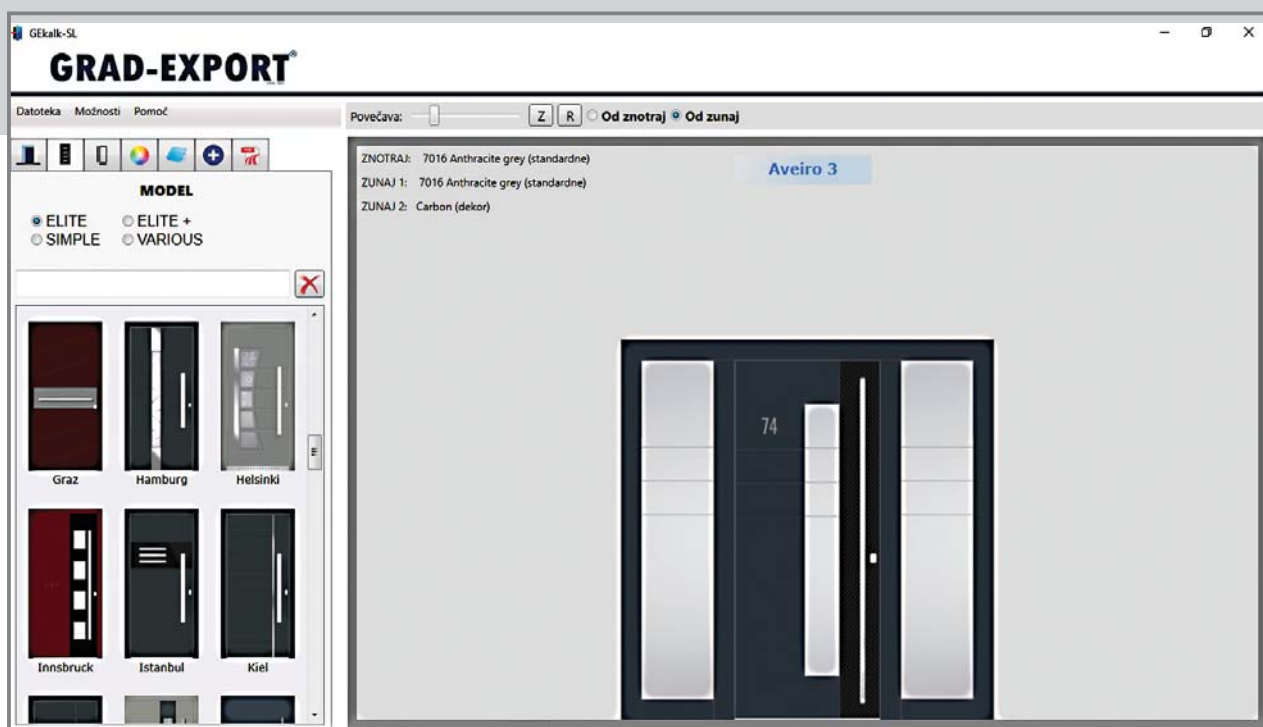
GEkalk-SL

GRAD-EXPORT®

Datoteka Možnosti Pomoč

Povečava: Z R Od znotraj Od zunaj

MODEL

ELITE ELITE +
SIMPLE VARIOUS

ZNOTRAJ: 7016 Anthracite grey (standardne)
ZUNAJ 1: 7016 Anthracite grey (standardne)
ZUNAJ 2: Carbon (dekor)

Aveiro 3

74

Graz Hamburg Helsinki

Innsbruck Istanbul Kiel